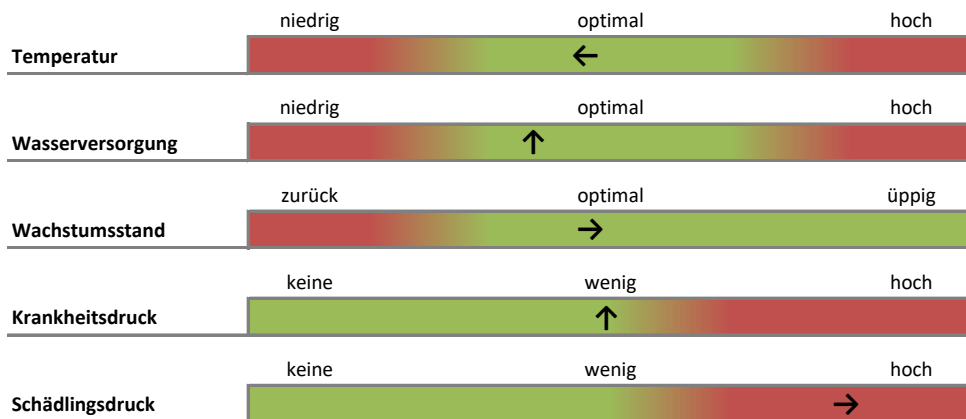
niedrig optimal hoch

**Temperatur** ←

niedrig optimal hoch

**Wasserversorgung** ↑

zurück optimal üppig

**Wachstumsstand** →

keine wenig hoch

**Krankheitsdruck** ↑

keine wenig hoch

**Schädlingsdruck** →